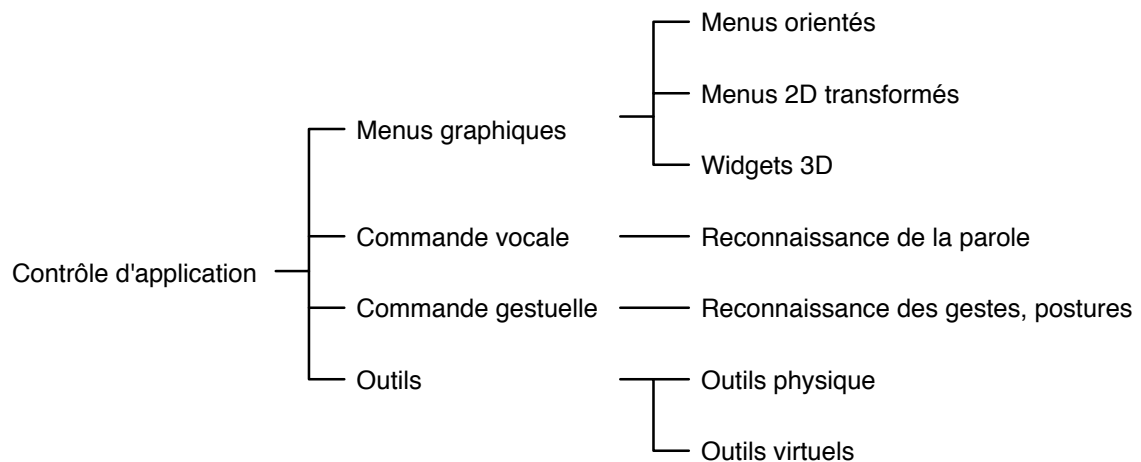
Contrôle d'application

Menus graphiques
Menus orientés
Menus 2D transformés
Widgets 3D

Commande vocale
Reconnaissance de la parole

Commande gestuelle
Reconnaissance des gestes, postures

Outils
Outils physique
Outils virtuels